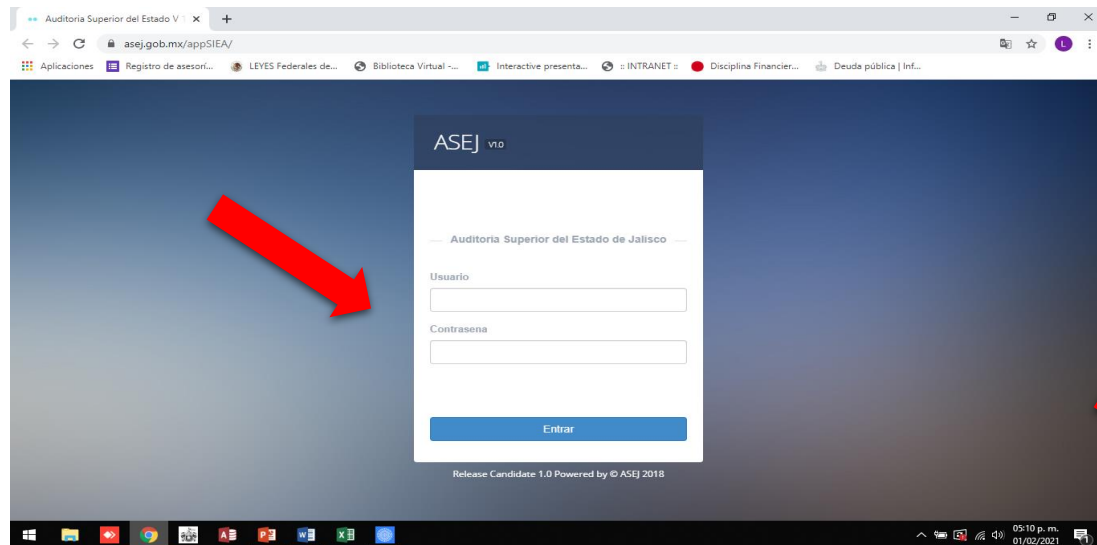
Auditoria Superior del Estado V ×

asej.gob.mx/appSIEA/

Aplicaciones  Registro de asesorí...  LEYES Federales de...  Biblioteca Virtual -...  Interactive presenta...  :: INTRANET ::  Disciplina Financier...  Deuda pública | Inf...

ASEJ V1.0

Auditoria Superior del Estado de Jalisco

Usuario

Contrasena

Entrar

Release Candidate 1.0 Powered by © ASEJ 2018

05:10 p. m.
01/02/2021